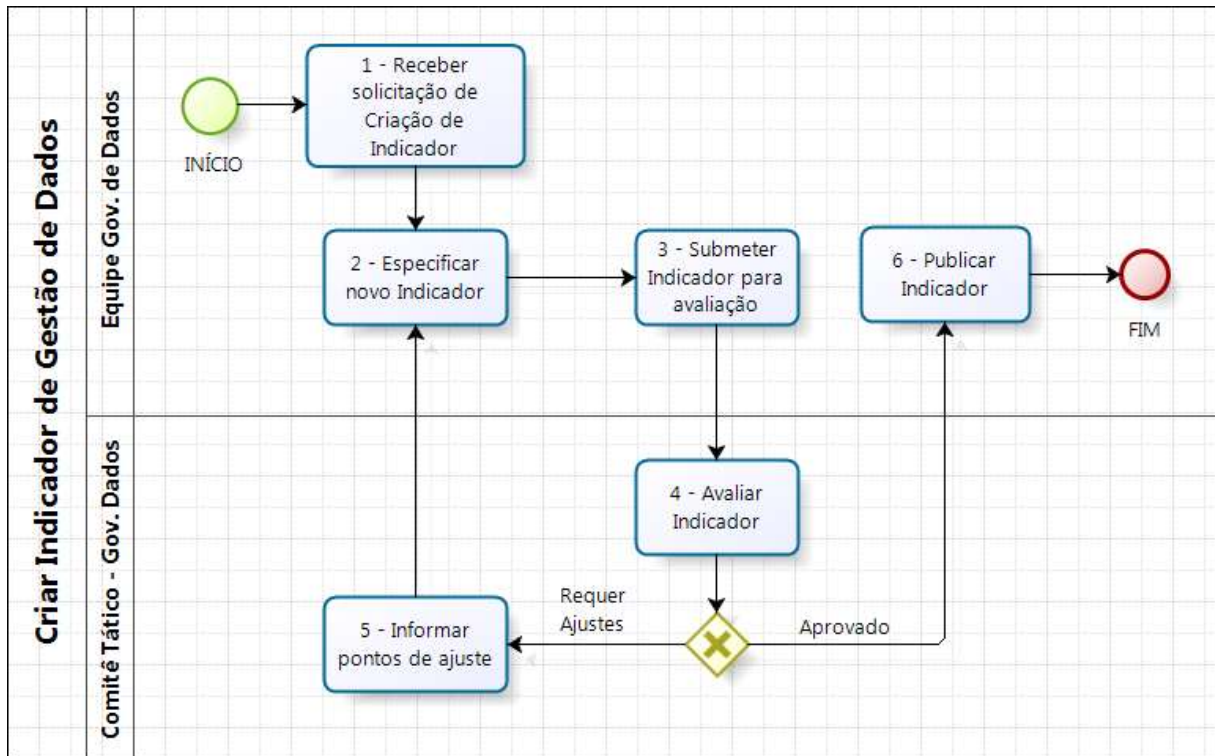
Criar Indicador de Gestão de Dados

Equipe Gov. de Dados

INÍCIO

1 - Receber solicitação de Criação de Indicador

2 - Especificar novo Indicador

3 - Submeter Indicador para avaliação

6 - Publicar Indicador

FIM

Comitê Tático - Gov. Dados

4 - Avaliar Indicador

Requer Ajustes

Aprovado

5 - Informar pontos de ajuste